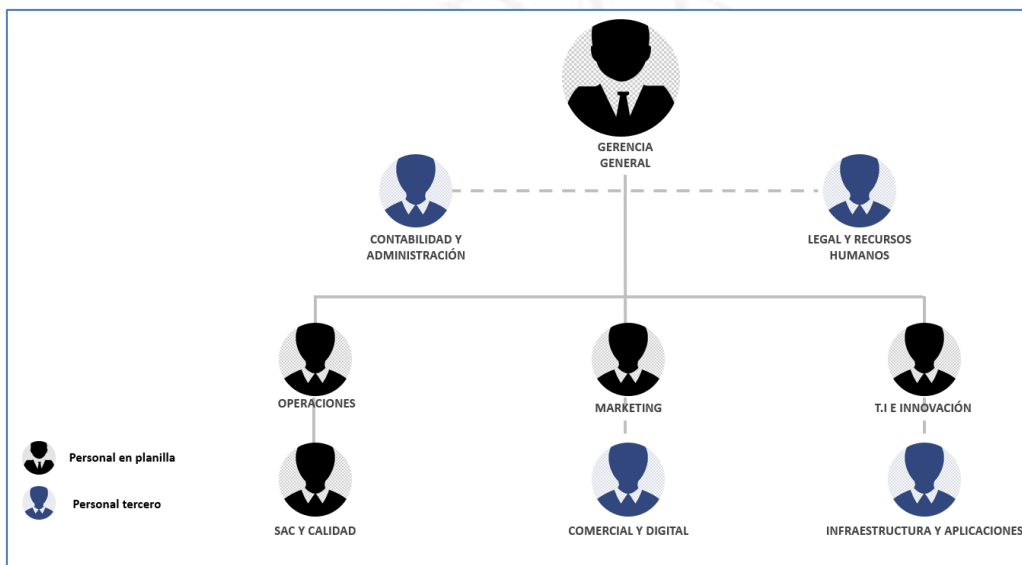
GERENCIA GENERAL

CONTABILIDAD Y ADMINISTRACIÓN

LEGAL Y RECURSOS HUMANOS

OPERACIONES

MARKETING

T.I E INNOVACIÓN

SAC Y CALIDAD

COMERCIAL Y DIGITAL

INFRAESTRUCTURA Y APLICACIONES

Personal en planilla

Personal tercero